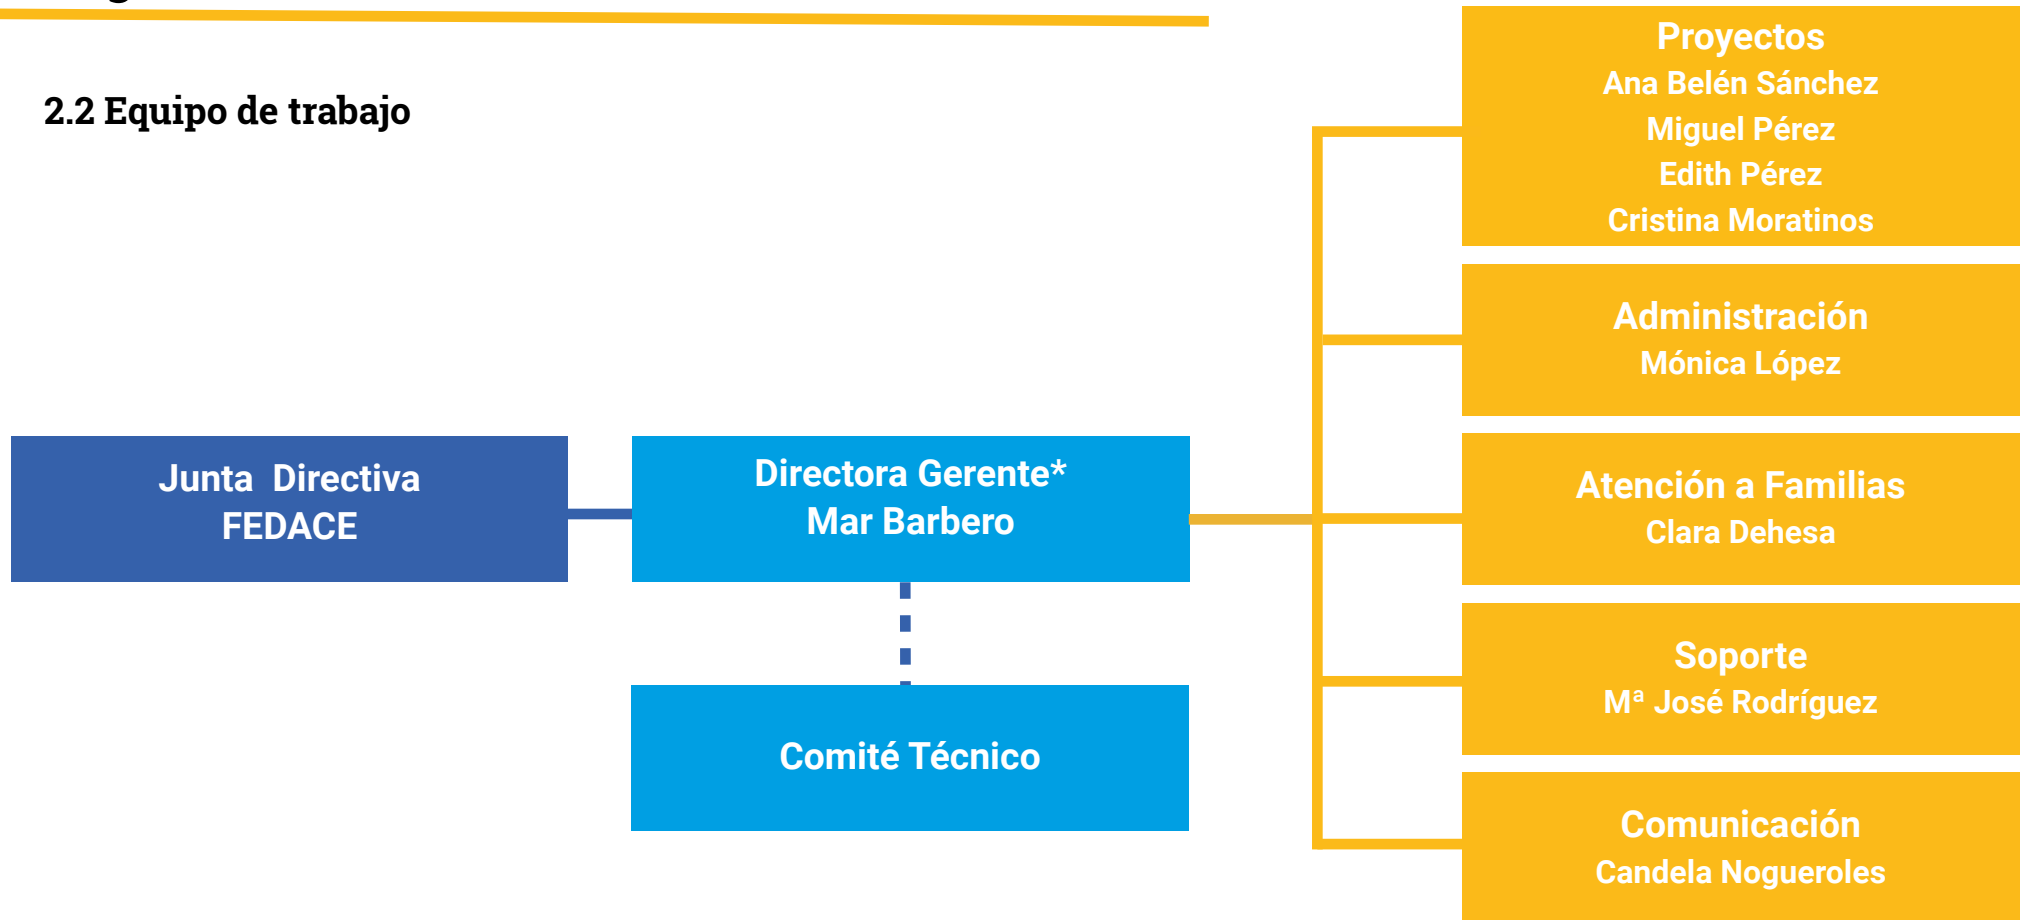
2.2 Equipo de trabajo

Proyectos
Ana Belén Sánchez
Miguel Pérez
Edith Pérez
Cristina Moratinos

Administración
Mónica López

Junta Directiva
FEDACE

Directora Gerente*
Mar Barbero

Atención a Familias
Clara Dehesa

Soporte
Mª José Rodríguez

Comité Técnico

Comunicación
Candela Nogueroles